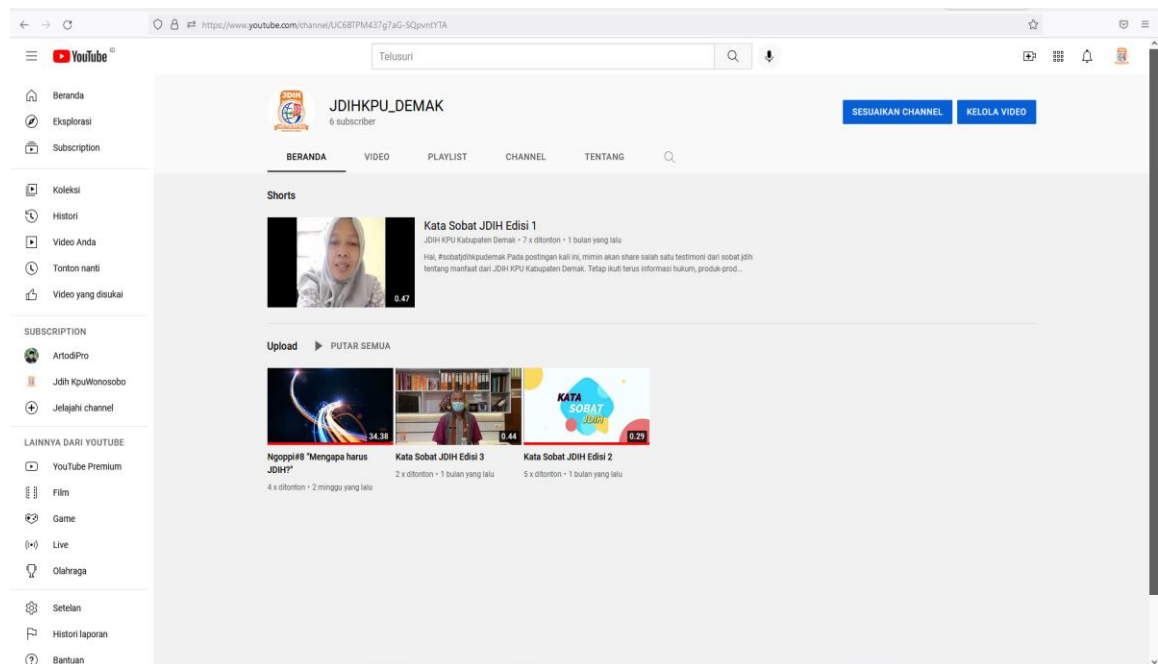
https://www.youtube.com/channel/UC68TPM437g7aG-SQpvntYTA

YouTube ID

Telusuri

Beranda
Eksplorasi
Subscription

Koleksi
Histori
Video Anda
Tonton nanti
Video yang disukai

SUBSCRIPTION
ArtodiPro
Jdih KpuWonosobo
Jelajahi channel

LAINNYA DARI YOUTUBE
YouTube Premium
Film
Game
Live
Olahraga

Setelan
Histori laporan
Bantuan

JDIH

JDIHKPU_DEMAK
6 subscriber

SESUAIKAN CHANNEL
KELOLA VIDEO

BERANDA VIDEO PLAYLIST CHANNEL TENTANG

Shorts

0.47

Kata Sobat JDIH Edisi 1
JDIH KPU Kabupaten Demak • 7 x ditonton • 1 bulan yang lalu
Hai, #sobatjdihkpudemak Pada postingan kali ini, mimin akan share salah satu testimoni dari sobat jdih tentang manfaat dari JDIH KPU Kabupaten Demak. Tetap ikuti terus informasi hukum, produk-prod...

Upload PUTAR SEMUA

34.38
Ngoppi#8 "Mengapa harus JDIH?"
4 x ditonton • 2 minggu yang lalu

0.44
Kata Sobat JDIH Edisi 3
2 x ditonton • 1 bulan yang lalu

KATA SOBAT JDIH
0.29
Kata Sobat JDIH Edisi 2
5 x ditonton • 1 bulan yang lalu